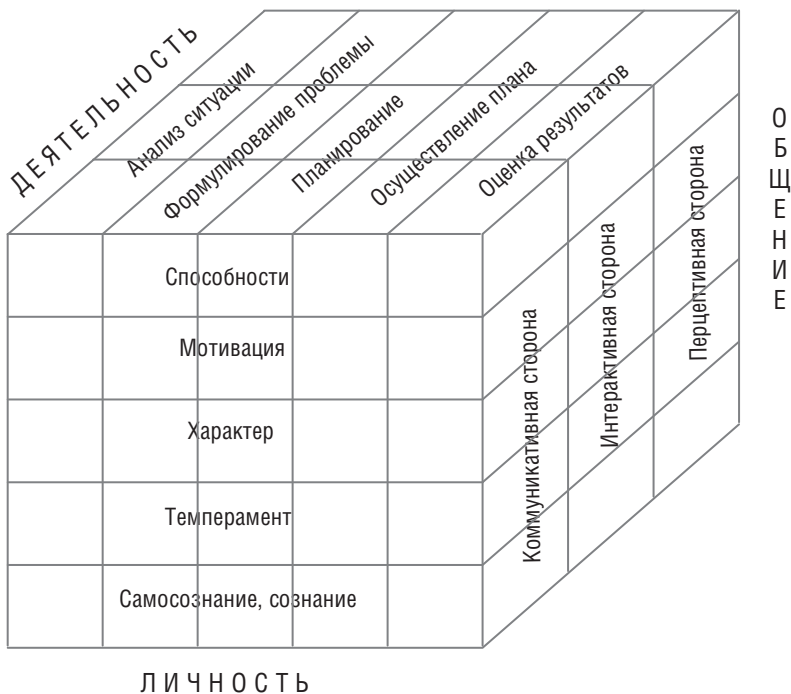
ДЕЯТЕЛЬНОСТЬ

Анализ ситуации

Формулирование проблемы

Планирование

Осуществление плана

Оценка результатов

ОБЩЕНИЕ

Перцептивная сторона

Интерактивная сторона

Коммуникативная сторона

Способности

Мотивация

Характер

Темперамент

Самосознание, сознание

ЛИЧНОСТЬ